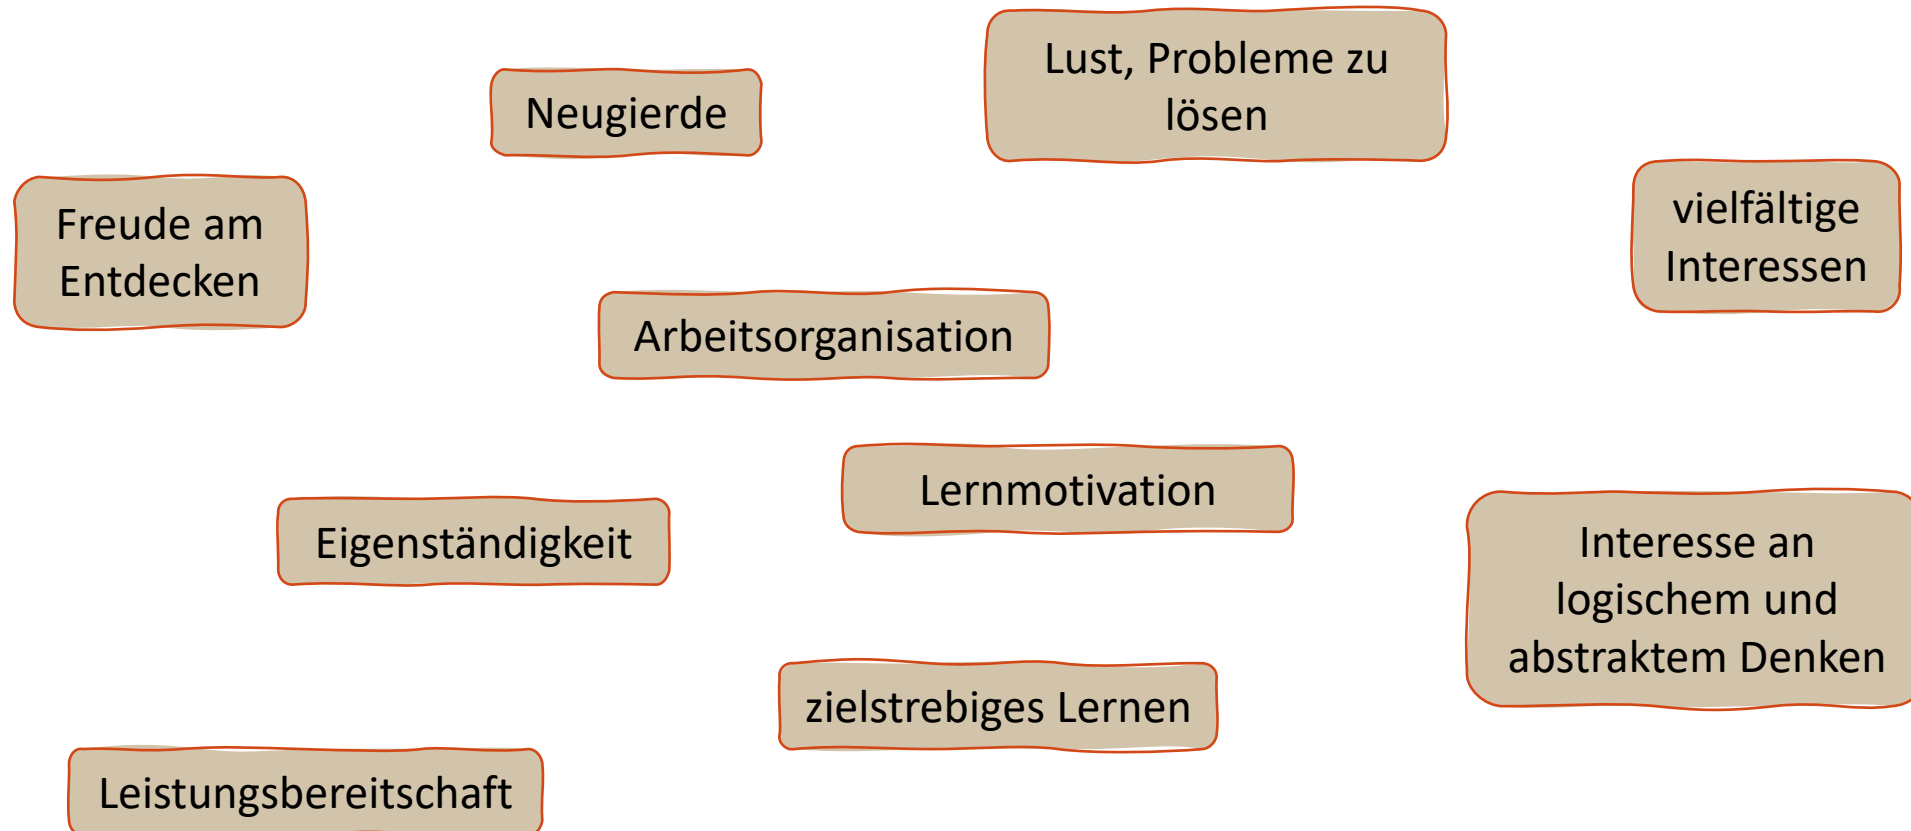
Lust, Probleme zu lösen

Neugierde

Freude am Entdecken

vielfältige Interessen

Arbeitsorganisation

Lernmotivation

Eigenständigkeit

Interesse an logischem und abstraktem Denken

zielstrebiges Lernen

Leistungsbereitschaft